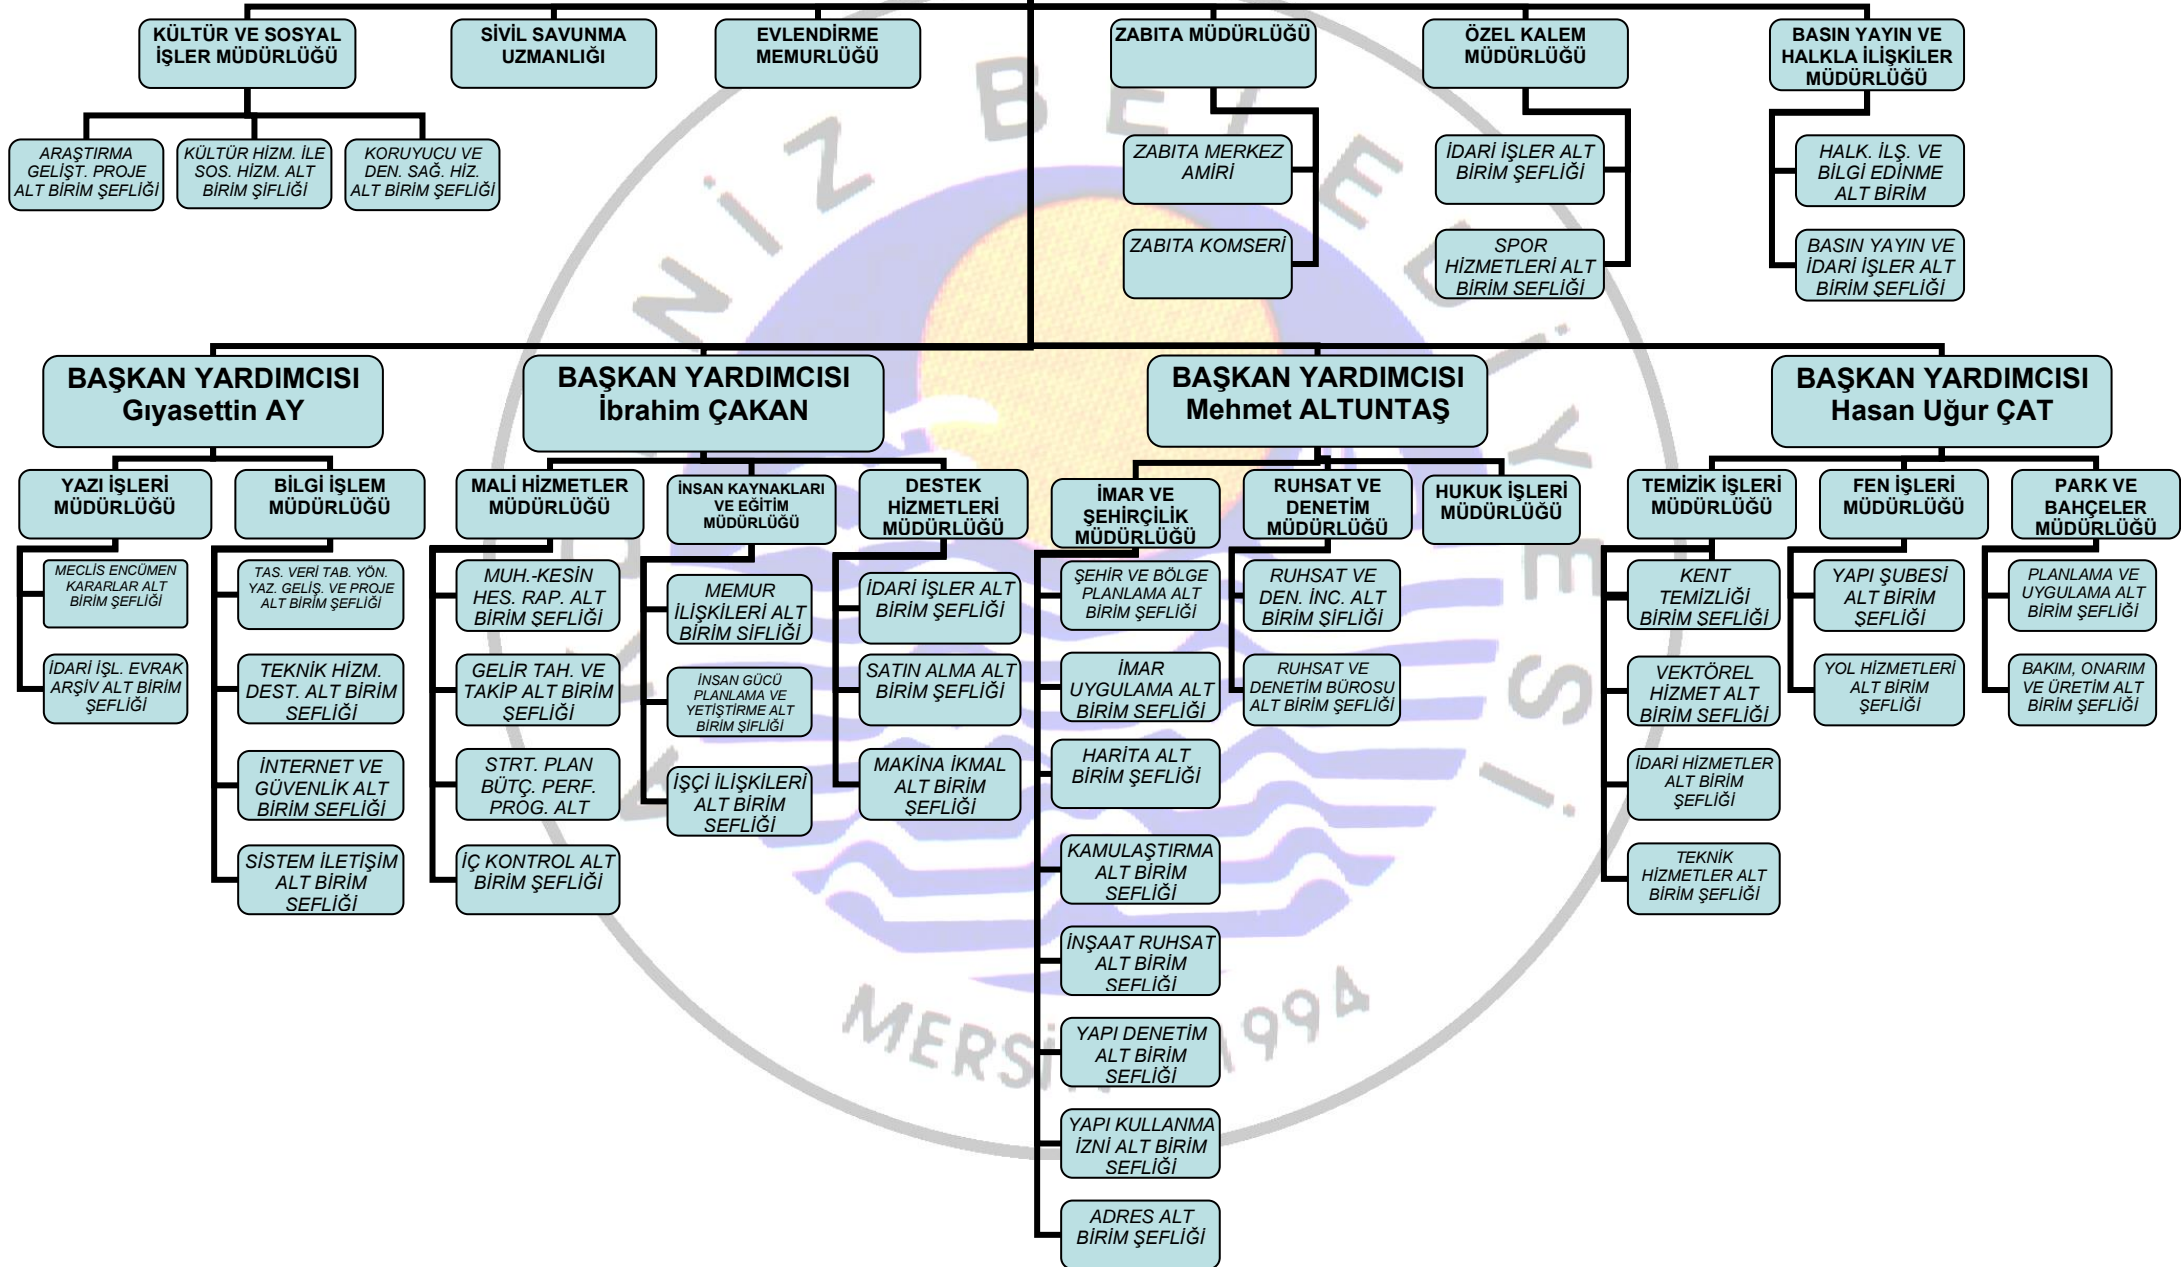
KÜLTÜR VE SOSYAL İŞLER MÜDÜRLÜĞÜ

SİVİL SAVUNMA UZMANLIĞI

EVLENDİRME MEMURLUĞÜ

ZABITA MÜDÜRLÜĞÜ

ÖZEL KALEM MÜDÜRLÜĞÜ

BASIN YAYIN VE HALKLA İLİŞKİLER MÜDÜRLÜĞÜ

ARAŞTIRMA GELİŞT. PROJE ALT BİRİM ŞEFLİĞİ

KÜLTÜR HİZM. İLE SOS. HİZM. ALT BİRİM ŞİFLİĞİ

KORUYUCU VE DEN. SAĞ. HİZ. ALT BİRİM ŞEFLİĞİ

ZABITA MERKEZ AMİRİ

ZABITA KOMSERİ

İDARİ İŞLER ALT BİRİM ŞEFLİĞİ

SPOR HİZMETLERİ ALT BİRİM ŞEFLİĞİ

HALK. İLŞ. VE BİLGİ EDİNME ALT BİRİM

BASIN YAYIN VE İDARİ İŞLER ALT BİRİM ŞEFLİĞİ

BAŞKAN YARDIMCISI Gıyasettin AY

BAŞKAN YARDIMCISI İbrahim ÇAKAN

BAŞKAN YARDIMCISI Mehmet ALTUNTAŞ

BAŞKAN YARDIMCISI Hasan Uğur ÇAT

YAZI İŞLERİ MÜDÜRLÜĞÜ

BİLGİ İŞLEM MÜDÜRLÜĞÜ

MALİ HİZMETLER MÜDÜRLÜĞÜ

İNSAN KAYNAKLARI VE EĞİTİM MÜDÜRLÜĞÜ

DESTEK HİZMETLERİ MÜDÜRLÜĞÜ

İMAR VE ŞEHİRÇİLİK MÜDÜRLÜĞÜ

RUHSAT VE DENETİM MÜDÜRLÜĞÜ

HUKUK İŞLERİ MÜDÜRLÜĞÜ

TEMİZİK İŞLERİ MÜDÜRLÜĞÜ

FEN İŞLERİ MÜDÜRLÜĞÜ

PARK VE BAHÇELER MÜDÜRLÜĞÜ

MECLİS ENCÜMEN KARARLAR ALT BİRİM ŞEFLİĞİ

İDARİ İŞL. EVRAK ARŞİV ALT BİRİM ŞEFLİĞİ

TAS. VERİ TAB. YÖN. YAZ. GELİŞ. VE PROJE ALT BİRİM ŞEFLİĞİ

TEKNİK HİZM. DEST. ALT BİRİM ŞEFLİĞİ

İNTERNET VE GÜVENLİK ALT BİRİM SEFLİĞİ

SİSTEM İLETİŞİM ALT BİRİM SEFLİĞİ

MUH.-KESİN HES. RAP. ALT BİRİM ŞEFLİĞİ

GELİR TAH. VE TAKİP ALT BİRİM ŞEFLİĞİ

STRT. PLAN BÜTÇ. PERF. PROG. ALT

İÇ KONTROL ALT BİRİM ŞEFLİĞİ

MEMUR İLİŞKİLERİ ALT BİRİM SİFLİĞİ

İNSAN GÜCÜ PLANLAMA VE YETİŞTİRME ALT BİRİM ŞİFLİĞİ

İŞÇİ İLİŞKİLERİ ALT BİRİM SEFLİĞİ

İDARİ İŞLER ALT BİRİM ŞEFLİĞİ

SATIN ALMA ALT BİRİM ŞEFLİĞİ

MAKİNA İKMAL ALT BİRİM SEFLİĞİ

ŞEHİR VE BÖLGE PLANLAMA ALT BİRİM ŞEFLİĞİ

İMAR UYGULAMA ALT BİRİM SEFLİĞİ

HARİTA ALT BİRİM ŞEFLİĞİ

KAMULAŞTIRMA ALT BİRİM SEFLİĞİ

İNŞAAT RUHSAT ALT BİRİM SEFLİĞİ

YAPI DENETİM ALT BİRİM SEFLİĞİ

YAPI KULLANMA İZNİ ALT BİRİM SEFLİĞİ

ADRES ALT BİRİM ŞEFLİĞİ

RUHSAT VE DEN. İNC. ALT BİRİM ŞİFLİĞİ

RUHSAT VE DENETİM BÜROSU ALT BİRİM ŞEFLİĞİ

KENT TEMİZLİĞİ BİRİM ŞEFLİĞİ

VEKTÖREL HİZMET ALT BİRİM SEFLİĞİ

İDARİ HİZMETLER ALT BİRİM ŞEFLİĞİ

TEKNİK HİZMETLER ALT BİRİM ŞEFLİĞİ

YAPI ŞUBESİ ALT BİRİM ŞEFLİĞİ

YOL HİZMETLERİ ALT BİRİM ŞEFLİĞİ

PLANLAMA VE UYGULAMA ALT BİRİM ŞEFLİĞİ

BAKIM, ONARIM VE ÜRETİM ALT BİRİM ŞEFLİĞİ

MERSİN 1994